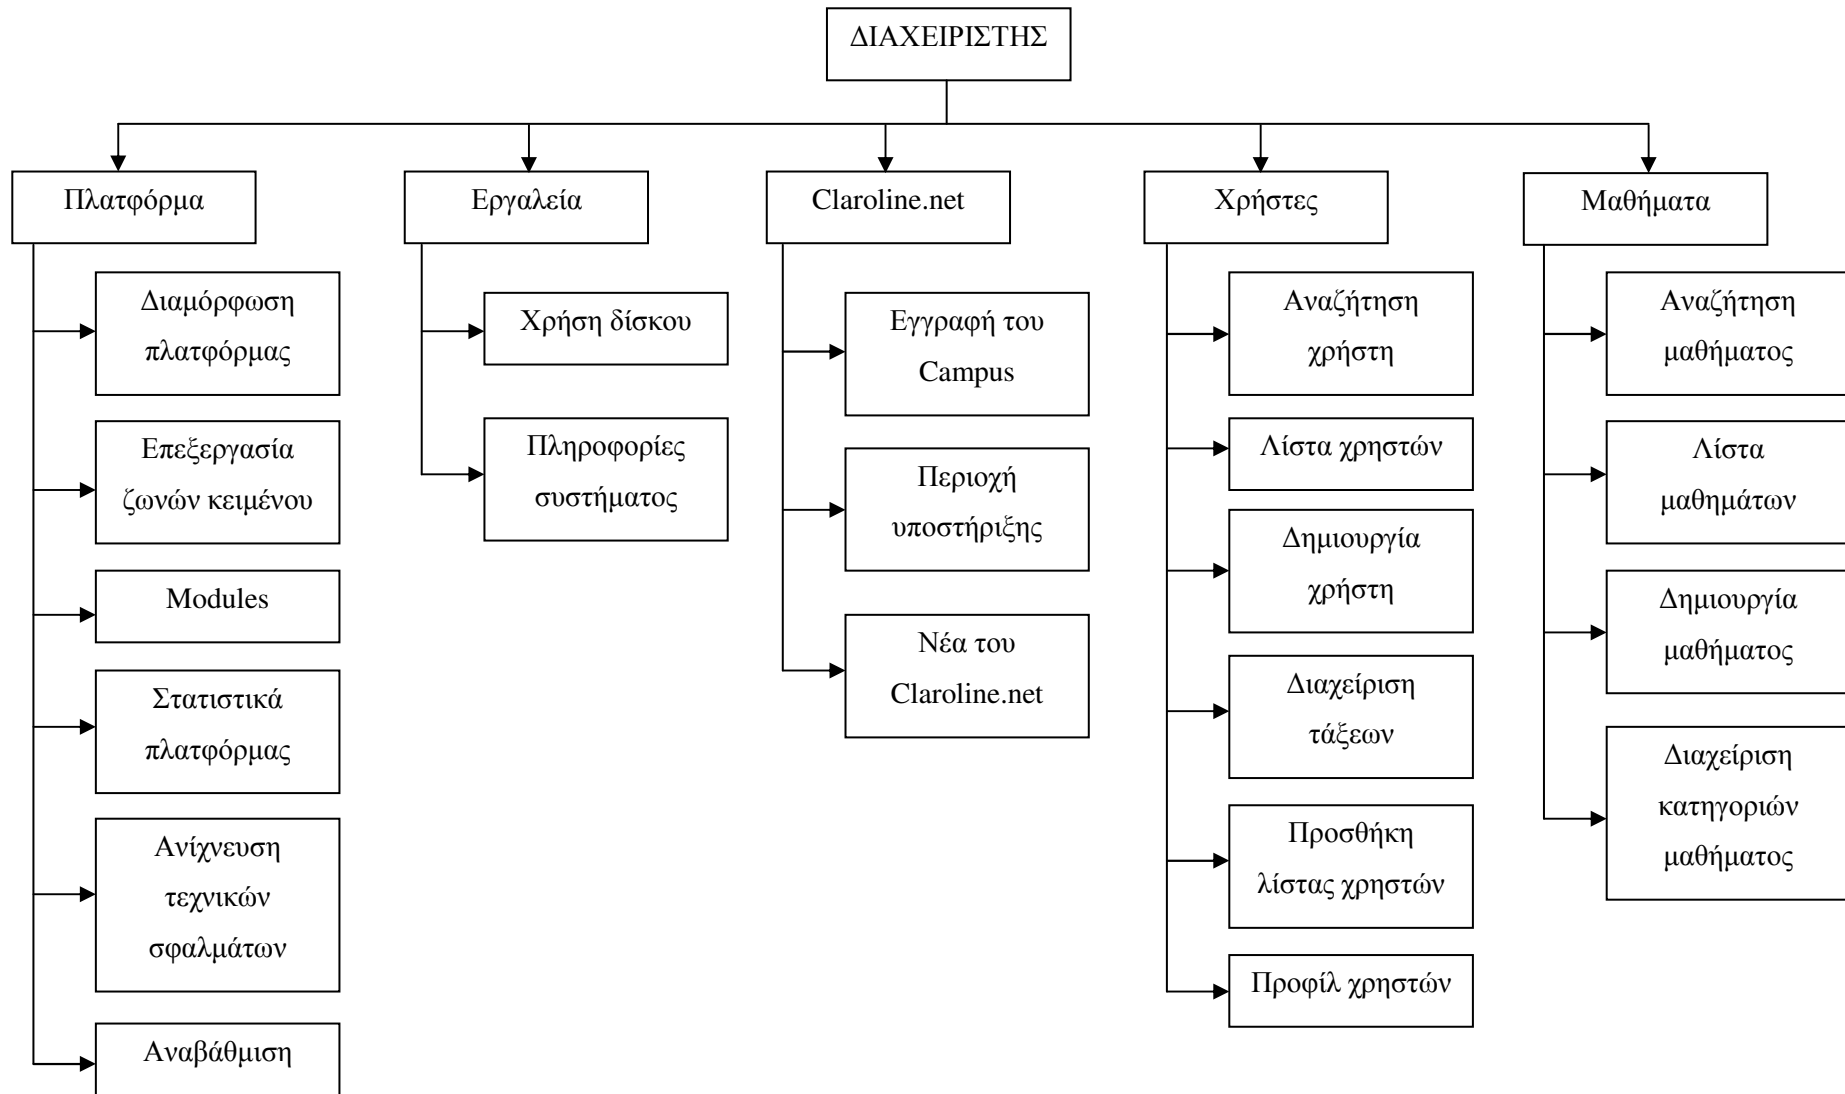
ΔΙΑΧΕΙΡΙΣΤΗΣ

Πλατφόρμα

Διαμόρφωση πλατφόρμας

Επεξεργασία ζωνών κειμένου

Modules

Στατιστικά πλατφόρμας

Ανίχνευση τεχνικών σφαλμάτων

Αναβάθμιση

Εργαλεία

Χρήση δίσκου

Πληροφορίες συστήματος

Claroline.net

Εγγραφή του Campus

Περιοχή υποστήριξης

Νέα του Claroline.net

Χρήστες

Αναζήτηση χρήστη

Λίστα χρηστών

Δημιουργία χρήστη

Διαχείριση τάξεων

Προσθήκη λίστας χρηστών

Προφίλ χρηστών

Μαθήματα

Αναζήτηση μαθήματος

Λίστα μαθημάτων

Δημιουργία μαθήματος

Διαχείριση κατηγοριών μαθήματος